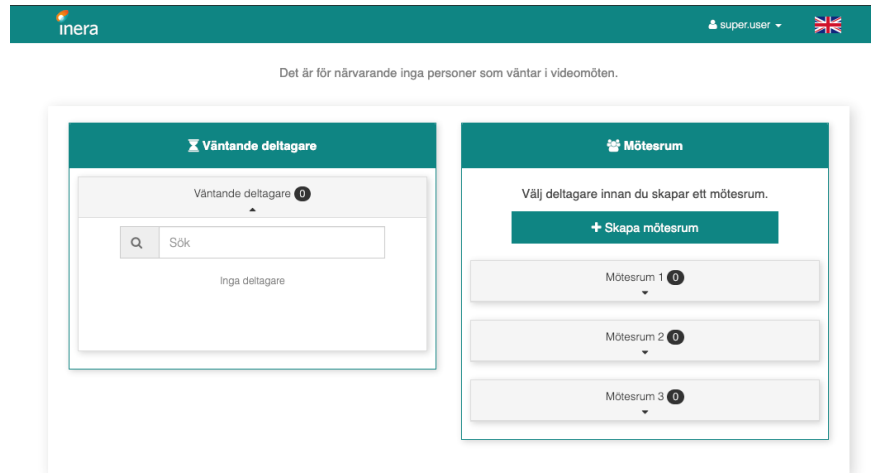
inera

super.user

Det är för närvarande inga personer som väntar i videomöten.

Väntande deltagare

Väntande deltagare 0

Sök

Inga deltagare

Mötesrum

Välj deltagare innan du skapar ett mötesrum.

+ Skapa mötesrum

Mötesrum 1 0

Mötesrum 2 0

Mötesrum 3 0